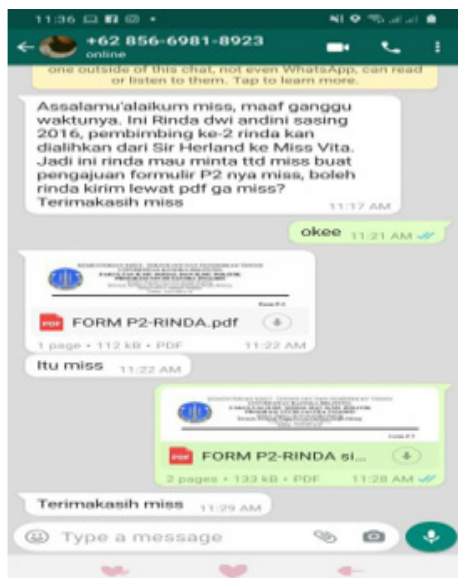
11:36

+62 856-6981-8923
online

one outside of this chat, not even WhatsApp, can read or listen to them. Tap to learn more.

Assalamu'alaikum miss, maaf ganggu waktunya. Ini Rinda dwi andini sasing 2016, pembimbing ke-2 rinda kan dialihkan dari Sir Herland ke Miss Vita. Jadi ini rinda mau minta ttd miss buat pengajuan formulir P2 nya miss, boleh rinda kirim lewat pdf ga miss? Terimakasih miss
11:17 AM

okee 11:21 AM

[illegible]

PDF FORM P2-RINDA.pdf
1 page • 112 kB • PDF 11:22 AM

Itu miss 11:22 AM

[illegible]

PDF FORM P2-RINDA si...
2 pages • 133 kB • PDF 11:28 AM

Terimakasih miss 11:29 AM

Type a message